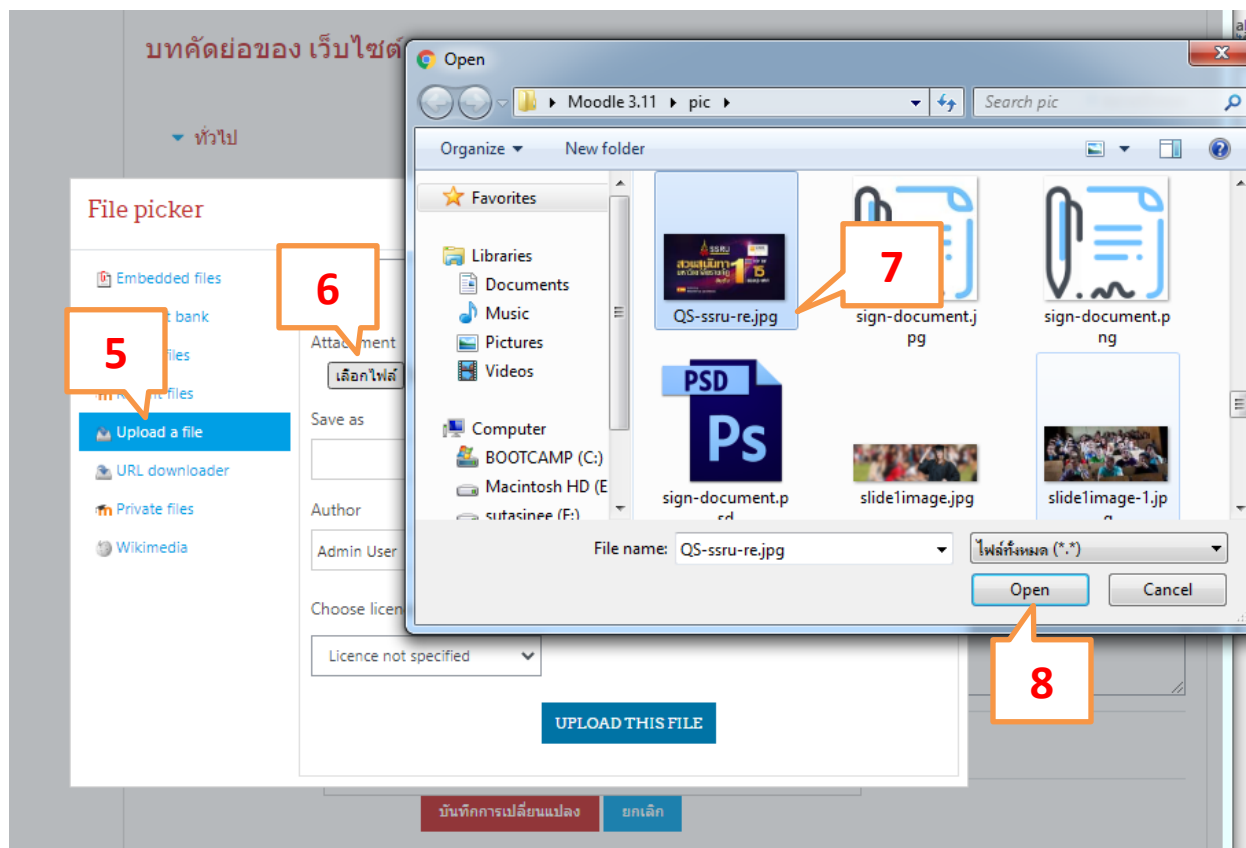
บทคัดย่อของ เว็บไซต์

ทั่วไป

File picker

Embedded files
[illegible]t bank
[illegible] files
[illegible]t files
Upload a file
URL downloader
Private files
Wikimedia

5

6

Attac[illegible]
เลือกไฟล์

Save as

Author
Admin User

Choose licen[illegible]
Licence not specified

UPLOAD THIS FILE

บันทึกการเปลี่ยนแปลง
ยกเลิก

Open

Moodle 3.11 ▸ pic ▸
Search pic

Organize ▾
New folder

Favorites
Libraries
Documents
Music
Pictures
Videos
Computer
BOOTCAMP (C:)
Macintosh HD (E
sutasinee (F:)

QS-ssru-re.jpg
sign-document.jpg
sign-document.png
sign-document.psd
slide1image.jpg
slide1image-1.jpg

7

File name: QS-ssru-re.jpg
ไฟล์ทั้งหมด (*.*)
Open
Cancel

8